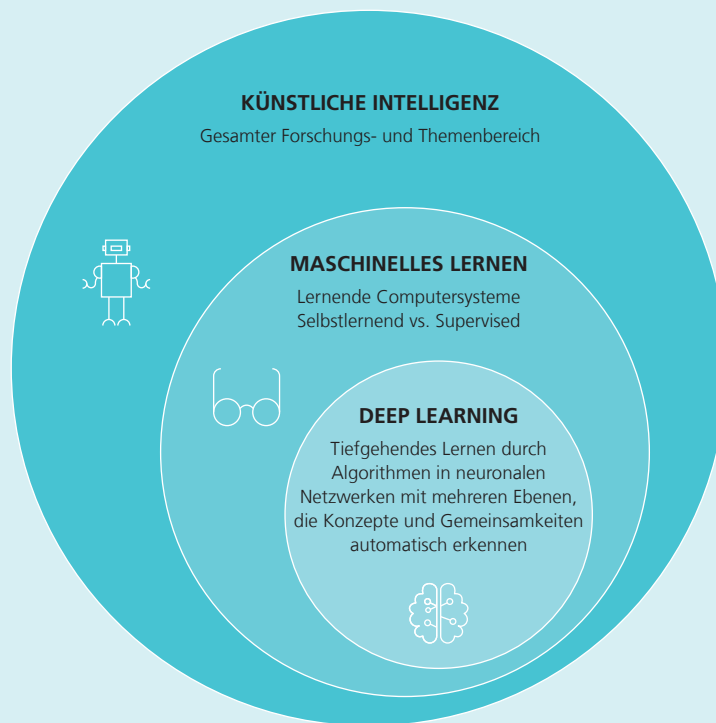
KÜNSTLICHE INTELLIGENZ
Gesamter Forschungs- und Themenbereich

MASCHINELLES LERNEN
Lernende Computersysteme
Selbstlernend vs. Supervised

DEEP LEARNING
Tiefgehendes Lernen durch Algorithmen in neuronalen Netzwerken mit mehreren Ebenen, die Konzepte und Gemeinsamkeiten automatisch erkennen